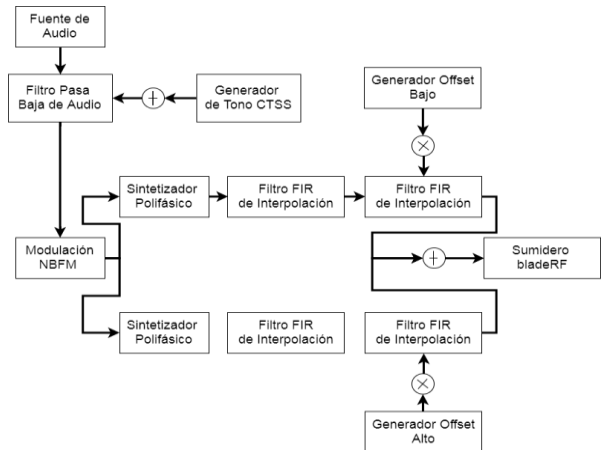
Fuente de Audio

Filtro Pasa Baja de Audio

Generador de Tono CTSS

Generador Offset Bajo

Sintetizador Polifásico

Filtro FIR de Interpolación

Filtro FIR de Interpolación

Modulación NBFM

Sumidero bladeRF

Sintetizador Polifásico

Filtro FIR de Interpolación

Filtro FIR de Interpolación

Generador Offset Alto